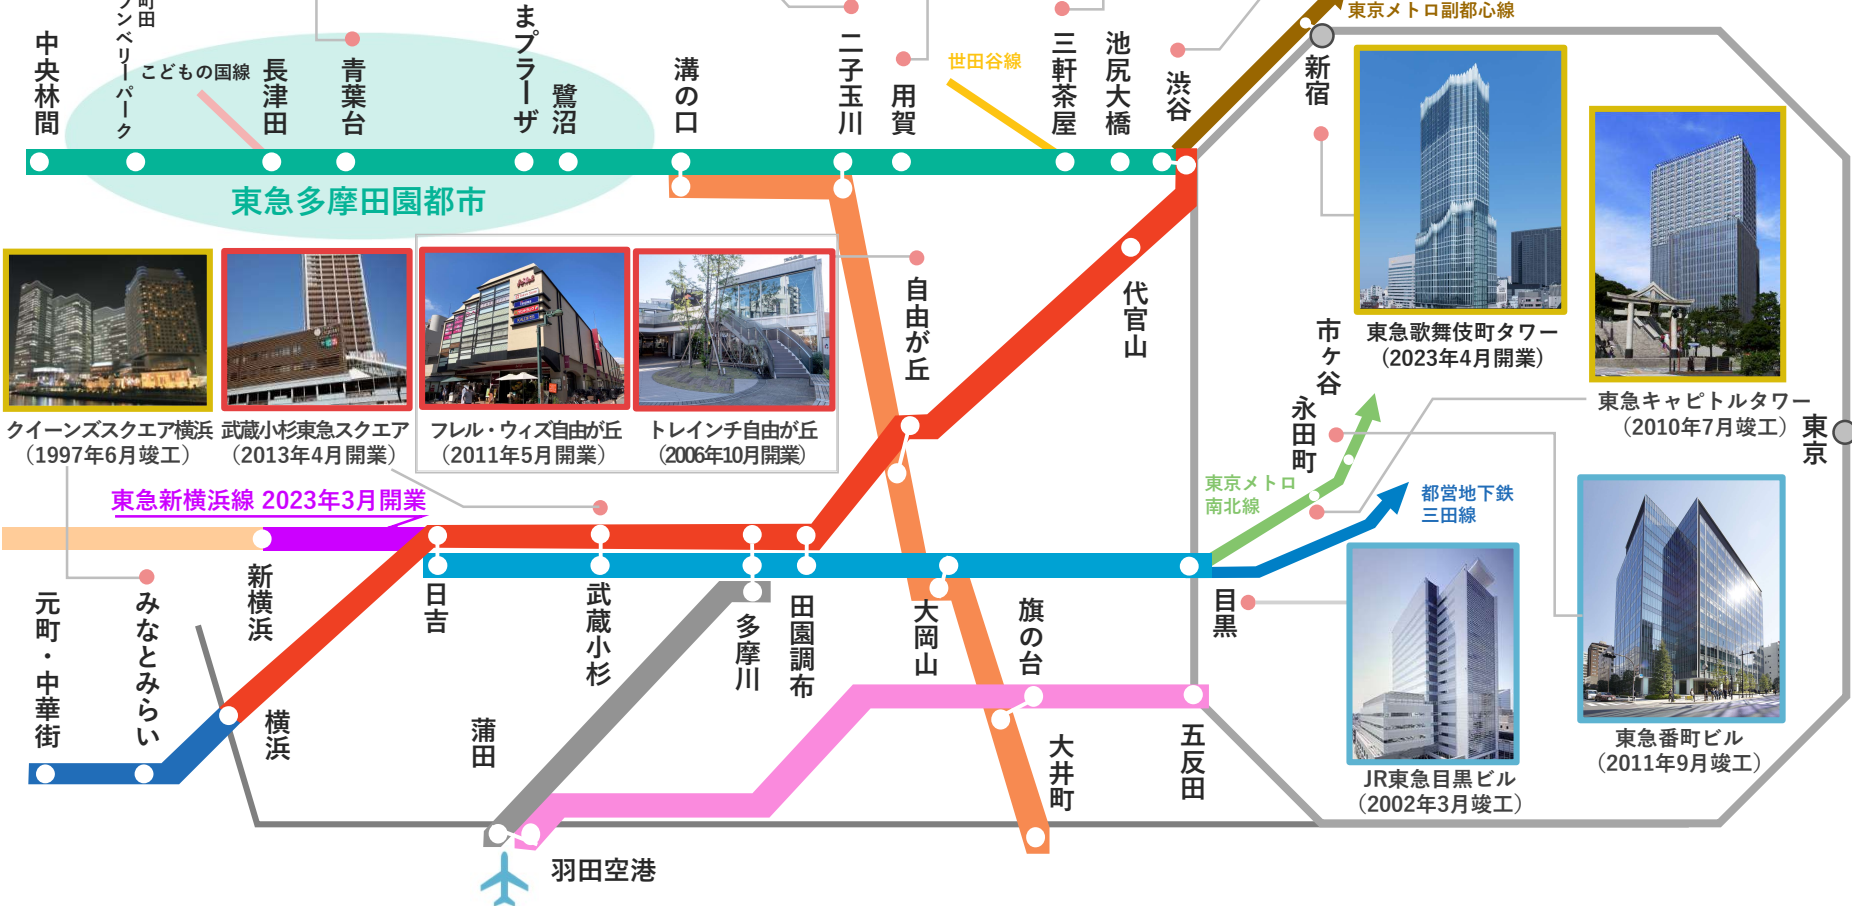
中央林間
南町田グランベリーパーク
こどもの国線
長津田
青葉台
たまプラーザ
鷺沼
溝の口
二子玉川
用賀
世田谷線
三軒茶屋
池尻大橋
渋谷
東京メトロ副都心線
新宿
東急多摩田園都市
自由が丘
代官山
東急歌舞伎町タワー
（2023年4月開業）
東急キャピトルタワー
（2010年7月竣工）
市ケ谷
永田町
東京
クイーンズスクエア横浜
（1997年6月竣工）
武蔵小杉東急スクエア
（2013年4月開業）
フレル・ウィズ自由が丘
（2011年5月開業）
トレインチ自由が丘
（2006年10月開業）
東急新横浜線 2023年3月開業
東京メトロ南北線
都営地下鉄三田線
元町・中華街
みなとみらい
新横浜
横浜
日吉
武蔵小杉
多摩川
田園調布
大岡山
旗の台
目黒
蒲田
大井町
五反田
JR東急目黒ビル
（2002年3月竣工）
東急番町ビル
（2011年9月竣工）
羽田空港